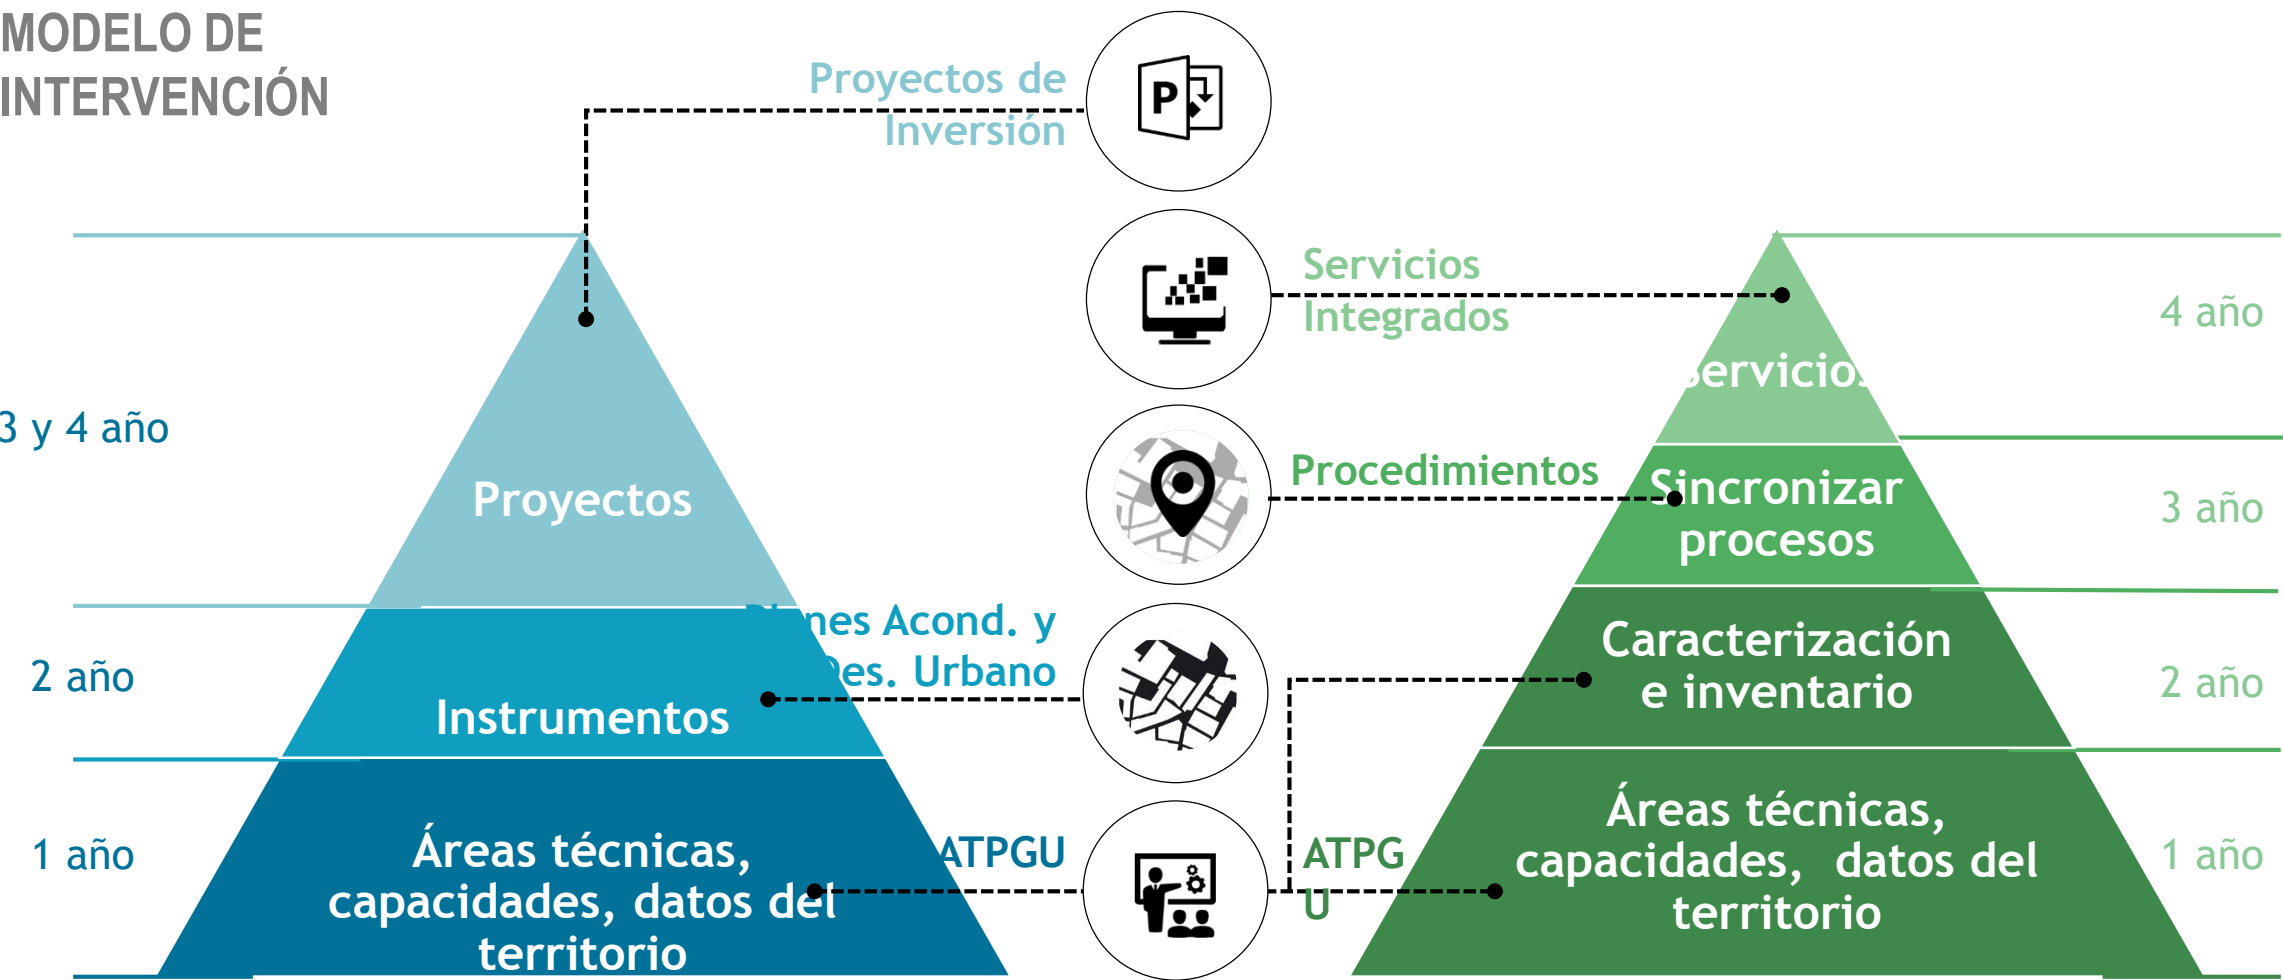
MODELO DE INTERVENCIÓN

Proyectos de Inversión

Servicios Integrados

Procedimientos

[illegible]nes Acond. y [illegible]es. Urbano

ATPGU

ATPG U

3 y 4 año

Proyectos

2 año

Instrumentos

1 año

Áreas técnicas, capacidades, datos del territorio

4 año

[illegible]ervicio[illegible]

3 año

Sincronizar procesos

2 año

Caracterización e inventario

1 año

Áreas técnicas, capacidades, datos del territorio